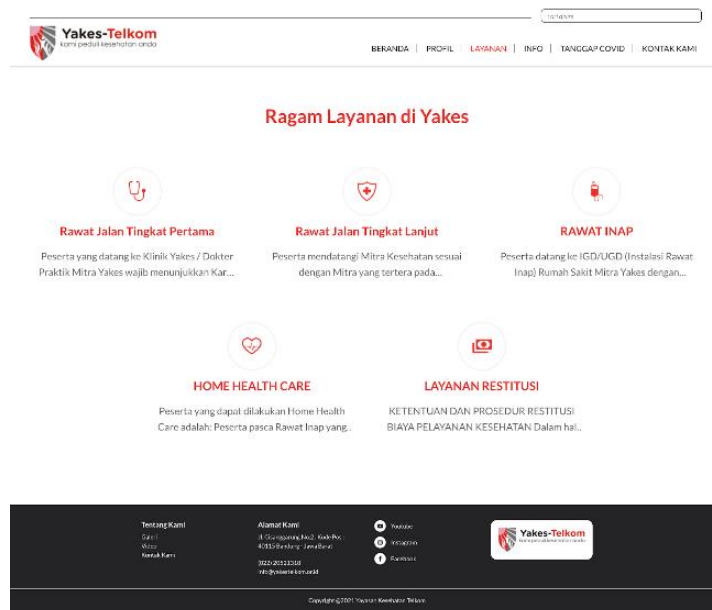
Yakes-Telkom
kami peduli kesehatan anda

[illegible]

BERANDA | PROFIL | LAYANAN | INFO | TANGGAP COVID | KONTAK KAMI

Ragam Layanan di Yakes

Rawat Jalan Tingkat Pertama

Peserta yang datang ke Klinik Yakes / Dokter Praktik Mitra Yakes wajib menunjukkan Kar...

Rawat Jalan Tingkat Lanjut

Peserta mendatangi Mitra Kesehatan sesuai dengan Mitra yang tertera pada...

RAWAT INAP

Peserta datang ke IGD/UGD (Instalasi Rawat Inap) Rumah Sakit Mitra Yakes dengan...

HOME HEALTH CARE

Peserta yang dapat dilakukan Home Health Care adalah: Peserta pasca Rawat Inap yang...

LAYANAN RESTITUSI

KETENTUAN DAN PROSEDUR RESTITUSI BIAYA PELAYANAN KESEHATAN Dalam hal...

Tentang Kami
Galeri
Video
Kontak Kami

Alamat Kami
Jl. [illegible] No.2, Kode Pos 40115 Bandung - Jawa Barat
(022) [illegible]
info@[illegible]

Youtube
Instagram
Facebook

Yakes-Telkom
kami peduli kesehatan anda

Copyright ©2021 Yayasan Kesehatan Telkom